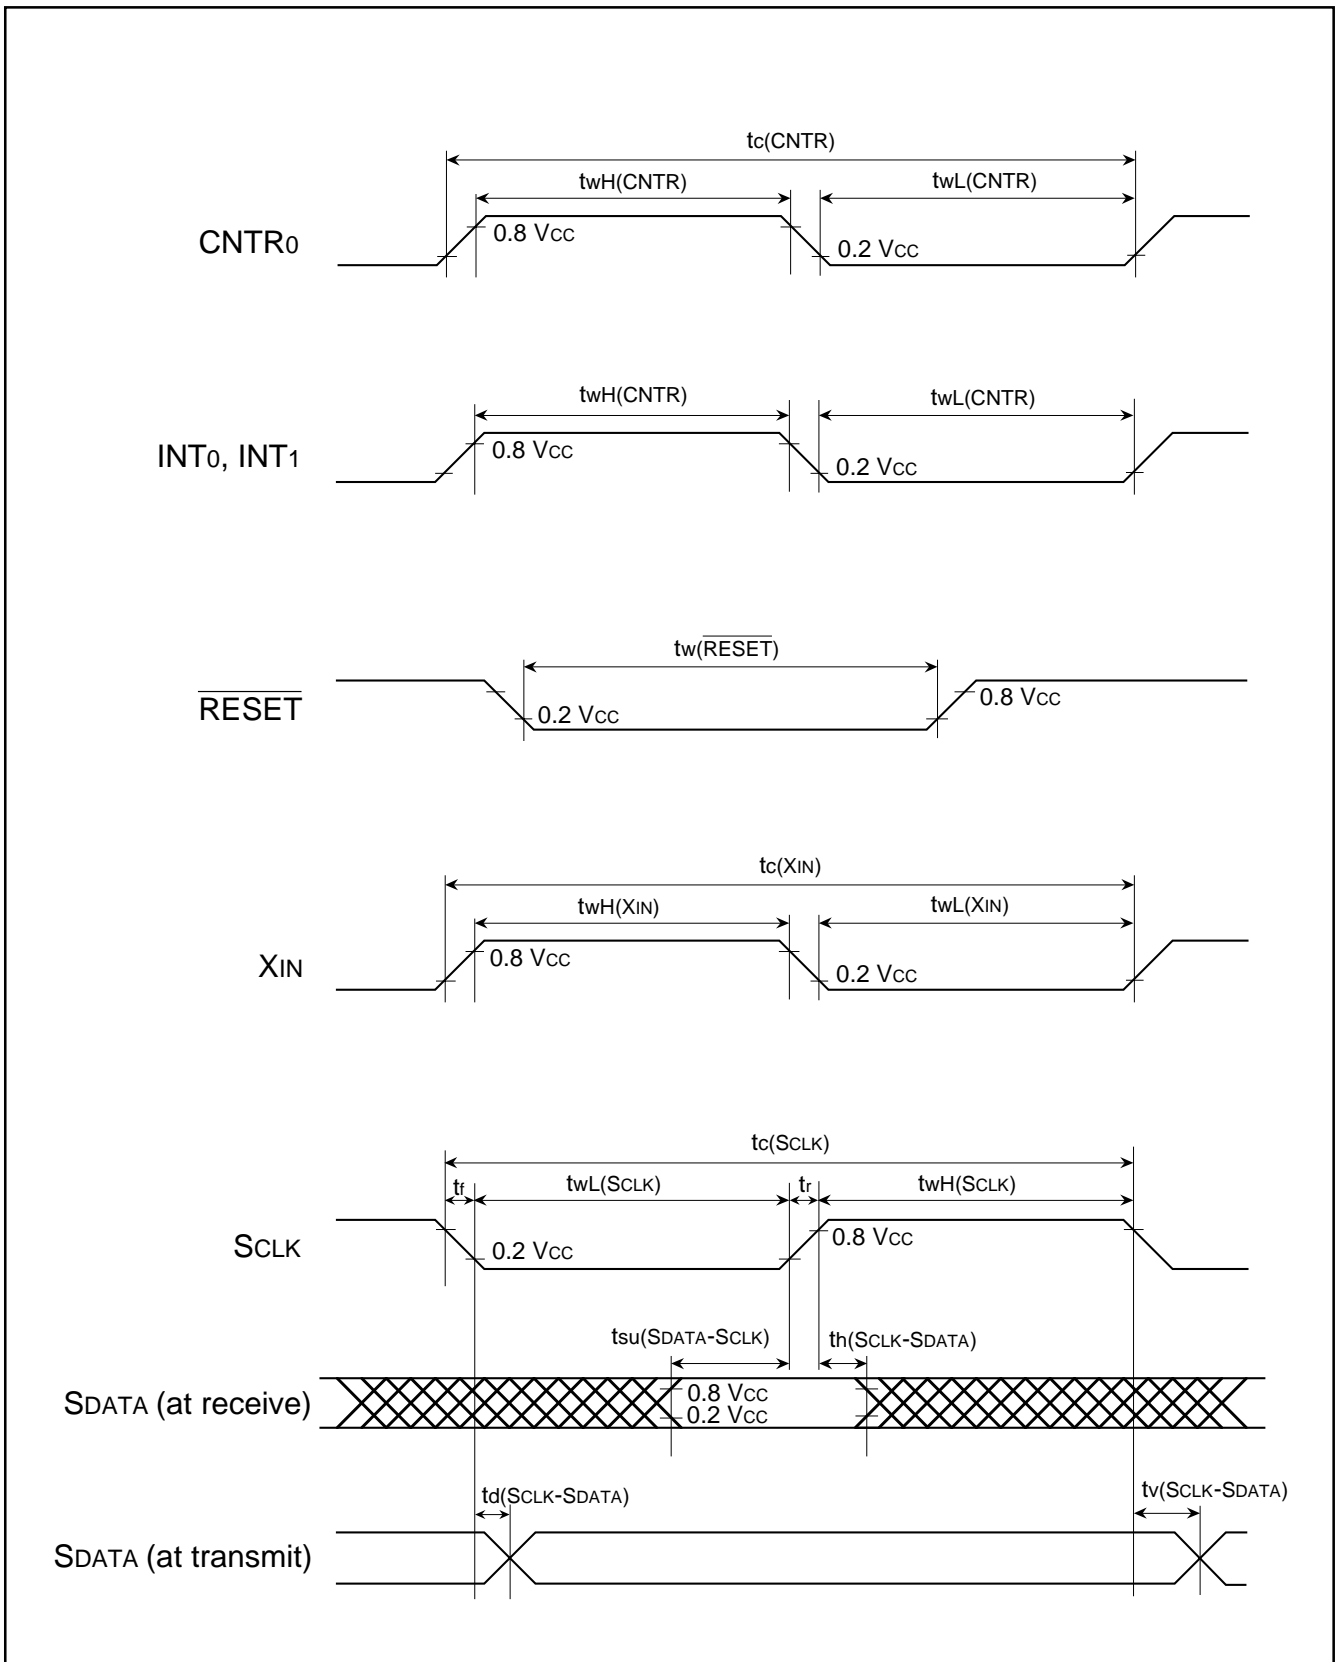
$t_{c}$(CNTR)

$t_{WH}$(CNTR)

$t_{WL}$(CNTR)

CNTR0

0.8 VCC

0.2 VCC

$t_{WH}$(CNTR)

$t_{WL}$(CNTR)

INT0, INT1

0.8 VCC

0.2 VCC

$t_{W}(\overline{RESET})$

$\overline{RESET}$

0.2 VCC

0.8 VCC

$t_{c}$(XIN)

$t_{WH}$(XIN)

$t_{WL}$(XIN)

XIN

0.8 VCC

0.2 VCC

$t_{c}$(SCLK)

$t_{f}$

$t_{WL}$(SCLK)

$t_{r}$

$t_{WH}$(SCLK)

SCLK

0.2 VCC

0.8 VCC

$t_{su}$(SDATA-SCLK)

$t_{h}$(SCLK-SDATA)

SDATA (at receive)

0.8 VCC

0.2 VCC

$t_{d}$(SCLK-SDATA)

$t_{v}$(SCLK-SDATA)

SDATA (at transmit)